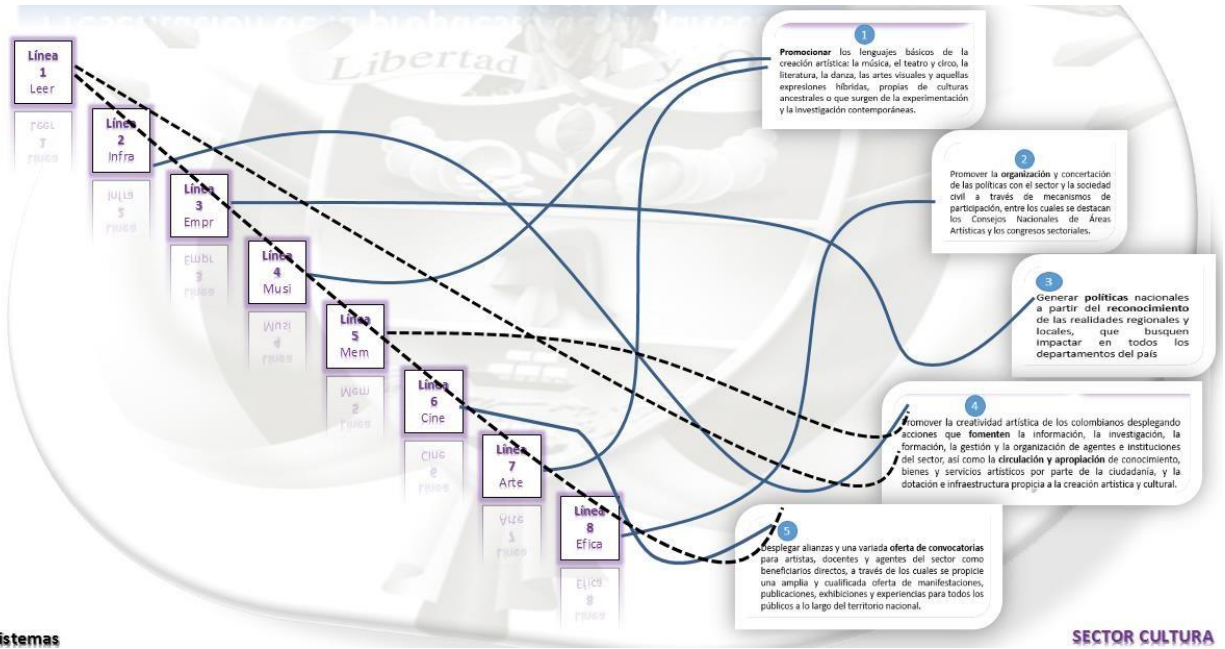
Línea 1 Leer

Línea 2 Infra

Línea 3 Empr

Línea 4 Musi

Línea 5 Mem

Línea 6 Cine

Línea 7 Arte

Línea 8 Efica

1

**Promocionar** los lenguajes básicos de la creación artística: la música, el teatro y circo, la literatura, la danza, las artes visuales y aquellas expresiones híbridas, propias de culturas ancestrales o que surgen de la experimentación y la investigación contemporáneas.

2

Promover la **organización** y concertación de las políticas con el sector y la sociedad civil a través de mecanismos de participación, entre los cuales se destacan los Consejos Nacionales de Áreas Artísticas y los congresos sectoriales.

3

Generar **políticas** nacionales a partir del **reconocimiento** de las realidades regionales y locales, que busquen impactar en todos los departamentos del país

4

Promover la creatividad artística de los colombianos desplegando acciones que **fomenten** la información, la investigación, la formación, la gestión y la organización de agentes e instituciones del sector, así como la **circulación y apropiación** de conocimiento, bienes y servicios artísticos por parte de la ciudadanía, y la dotación e infraestructura propicia a la creación artística y cultural.

5

Desplegar alianzas y una variada **oferta de convocatorias** para artistas, docentes y agentes del sector como beneficiarios directos, a través de los cuales se propicie una amplia y cualificada oferta de manifestaciones, publicaciones, exhibiciones y experiencias para todos los públicos a lo largo del territorio nacional.

istemas

SECTOR CULTURA